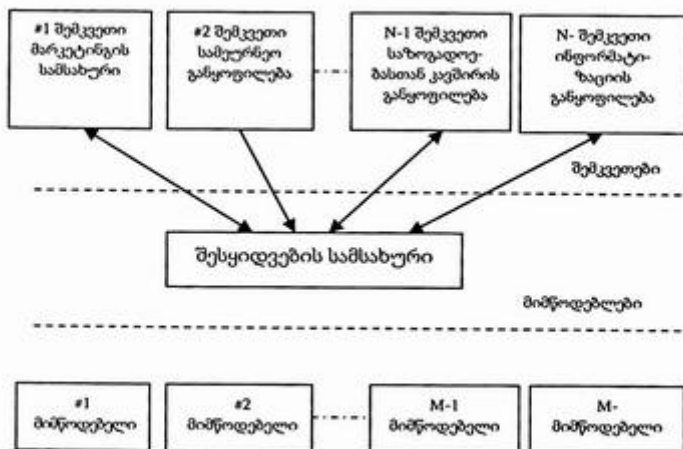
#1 შემკვეთი მარკეტინგის სამსახური

#2 შემკვეთი სამეურნეო განყოფილება

N-1 შემკვეთი საზოგადოებასთან კავშირის განყოფილება

N- შემკვეთი ინფორმატიზაციის განყოფილება

შემკვეთები

შესყიდვების სამსახური

მიმწოდებლები

#1 მიმწოდებელი

#2 მიმწოდებელი

M-1 მიმწოდებელი

M- მიმწოდებელი